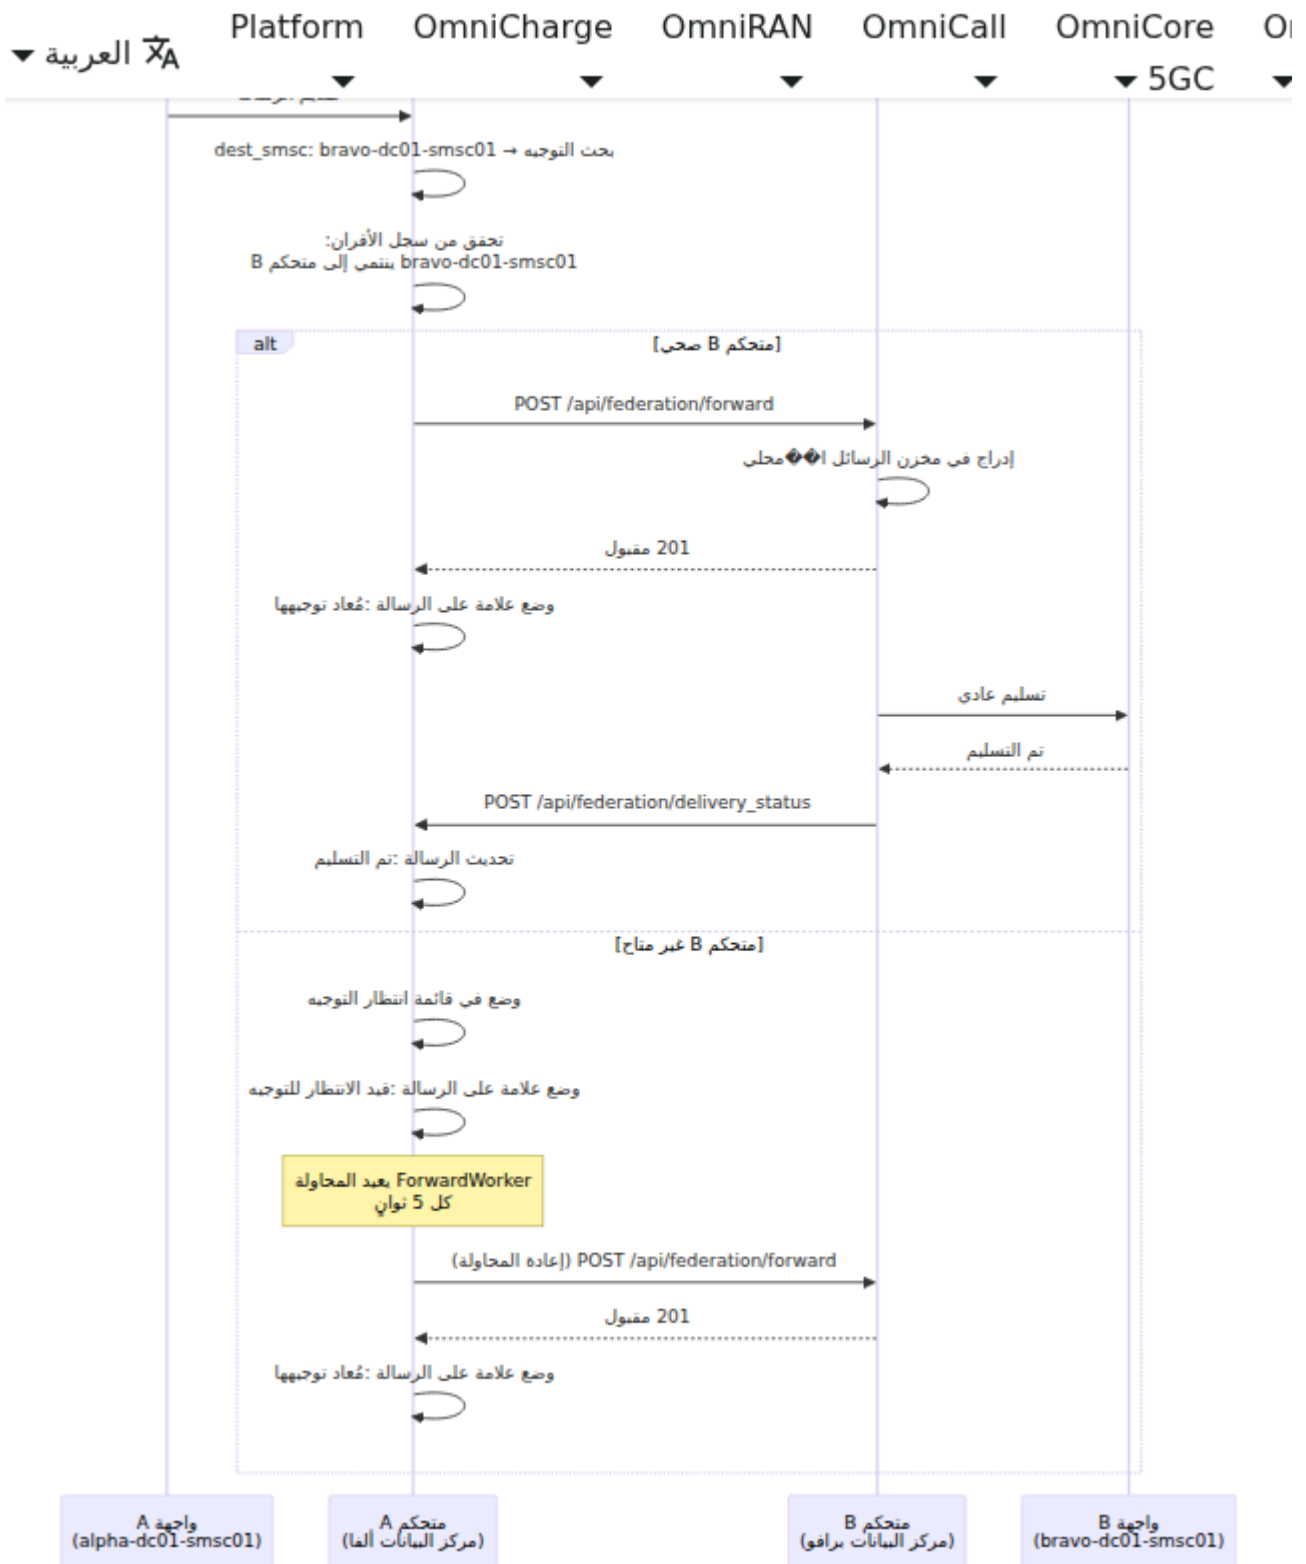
العربية Platform OmniCharge OmniRAN OmniCall OmniCore 5GC O

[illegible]

dest_smsc: bravo-dc01-smsc01 ← بحث التوجيه

تحقق من سجل الأقران:
bravo-dc01-smsc01 ينتمي إلى متحكم B

alt [متحكم B صحي]

POST /api/federation/forward

إدراج في مخزن الرسائل ا��محلي

201 مقبول

وضع علامة على الرسالة :مُعاد توجيهها

تسليم عادي

تم التسليم

POST /api/federation/delivery_status

تحديث الرسالة :تم التسليم

[متحكم B غير متاح]

وضع في قائمة انتظار التوجيه

وضع علامة على الرسالة :قيد الانتظار للتوجيه

ForwardWorker يعيد المحاولة
كل 5 ثوانٍ

POST /api/federation/forward (إعادة المحاولة)

201 مقبول

وضع علامة على الرسالة :مُعاد توجيهها

واجهة A
(alpha-dc01-smsc01)

متحكم A
(مركز البيانات ألفا)

متحكم B
(مركز البيانات برافو)

واجهة B
(bravo-dc01-smsc01)